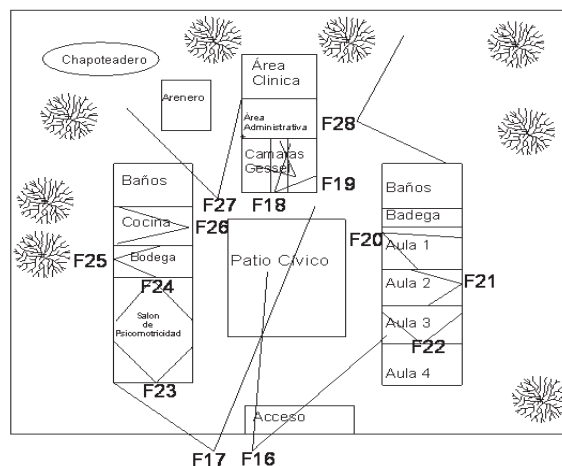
Chapoteadero

Arenero

Área Clinica

Área Administrativa

Camaras Gessel

F28

Baños

F27

F18

F19

Baños

Badega

Cocina

F26

F20

Aula 1

F25

Bodega

Patio Civico

Aula 2

F21

F24

Salon de Psicomotricidad

Aula 3

F22

Aula 4

F23

Acceso

F17

F16